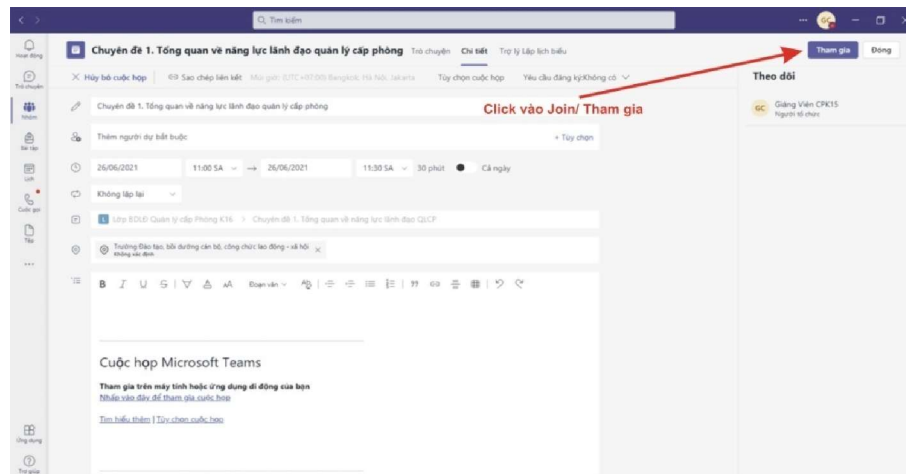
Tìm kiếm

Hoạt động
Trò chuyện
Nhóm
Bài tập
Lịch
Cuộc gọi
Tệp
...
Ứng dụng
Trợ giúp

Chuyên đề 1. Tổng quan về năng lực lãnh đạo quản lý cấp phòng Trò chuyện Chi tiết Trợ lý Lập lịch biểu

Tham gia Đóng

× Hủy bỏ cuộc họp Sao chép liên kết Múi giờ: (UTC+07:00) Bangkok, Hà Nội, Jakarta Tùy chọn cuộc họp Yêu cầu đăng ký:Không có

Chuyên đề 1. Tổng quan về năng lực lãnh đạo quản lý cấp phòng

Thêm người dự bắt buộc + Tùy chọn

26/06/2021 11:00 SA → 26/06/2021 11:30 SA 30 phút Cả ngày

Không lặp lại

Lớp BDLĐ Quản lý cấp Phòng K16 > Chuyên đề 1. Tổng quan về năng lực lãnh đạo QLCP

Trường Đào tạo, bồi dưỡng cán bộ, công chức lao động - xã hội
Không xác định

B I U S Đoạn văn

Cuộc họp Microsoft Teams

Tham gia trên máy tính hoặc ứng dụng di động của bạn
Nhấp vào đây để tham gia cuộc họp

Tìm hiểu thêm | Tùy chọn cuộc họp

Click vào Join/ Tham gia

Theo dõi

GC Giảng Viên CPK15
Người tổ chức